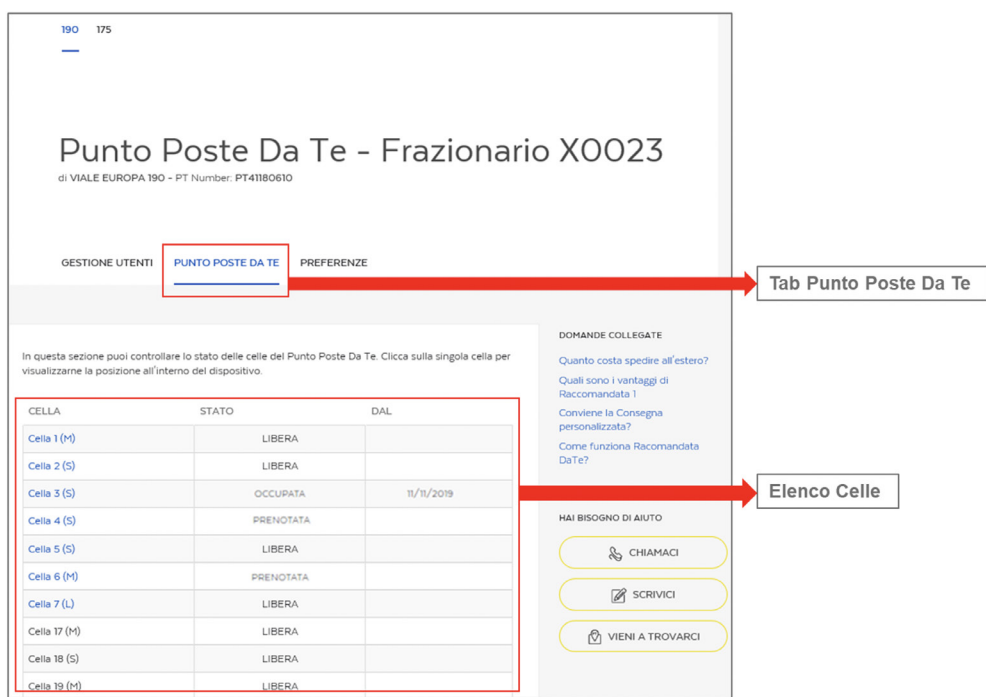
190 175

Punto Poste Da Te - Frazionario X0023
di VIALE EUROPA 190 - PT Number: PT41180610

GESTIONE UTENTI PUNTO POSTE DA TE PREFERENZE

Tab Punto Poste Da Te

In questa sezione puoi controllare lo stato delle celle del Punto Poste Da Te. Clicca sulla singola cella per visualizzarne la posizione all'interno del dispositivo.

| CELLA | STATO | DAL |
|---|---|---|
| Cella 1 (M) | LIBERA | |
| Cella 2 (S) | LIBERA | |
| Cella 3 (S) | OCCUPATA | 11/11/2019 |
| Cella 4 (S) | PRENOTATA | |
| Cella 5 (S) | LIBERA | |
| Cella 6 (M) | PRENOTATA | |
| Cella 7 (L) | LIBERA | |
| Cella 17 (M) | LIBERA | |
| Cella 18 (S) | LIBERA | |
| Cella 19 (M) | LIBERA | |

Elenco Celle

DOMANDE COLLEGATE
Quanto costa spedire all'estero?
Quali sono i vantaggi di Raccomandata 1
Conviene la Consegna personalizzata?
Come funziona Racomandata DaTe?

HAI BISOGNO DI AIUTO
CHIAMACI
SCRIVICI
VIENI A TROVARCI